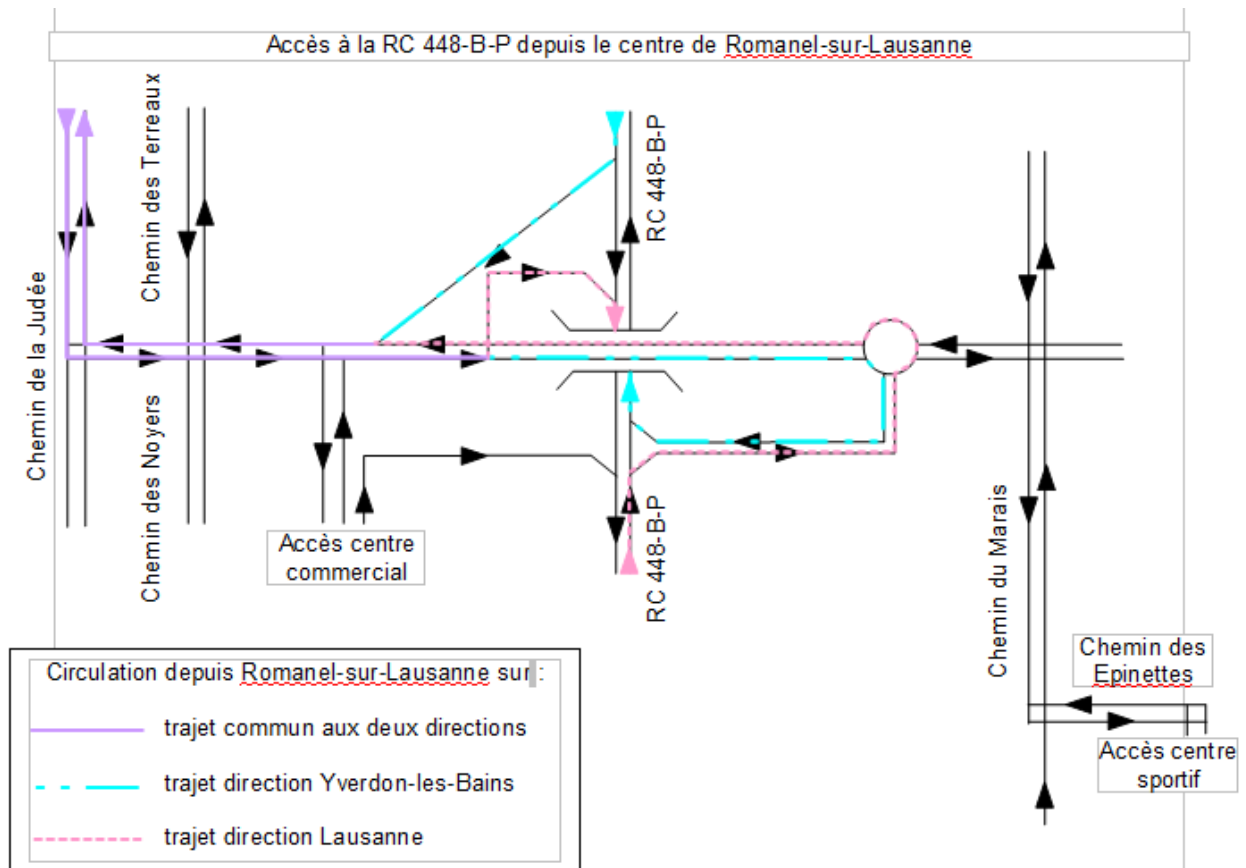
Accès à la RC 448-B-P depuis le centre de Romanel-sur-Lausanne

Chemin de la Judée

Chemin des Terreaux

Chemin des Noyers

RC 448-B-P

RC 448-B-P

Accès centre commercial

Chemin du Marais

Chemin des Epinettes

Accès centre sportif

Circulation depuis Romanel-sur-Lausanne sur :

trajet commun aux deux directions

trajet direction Yverdon-les-Bains

trajet direction Lausanne